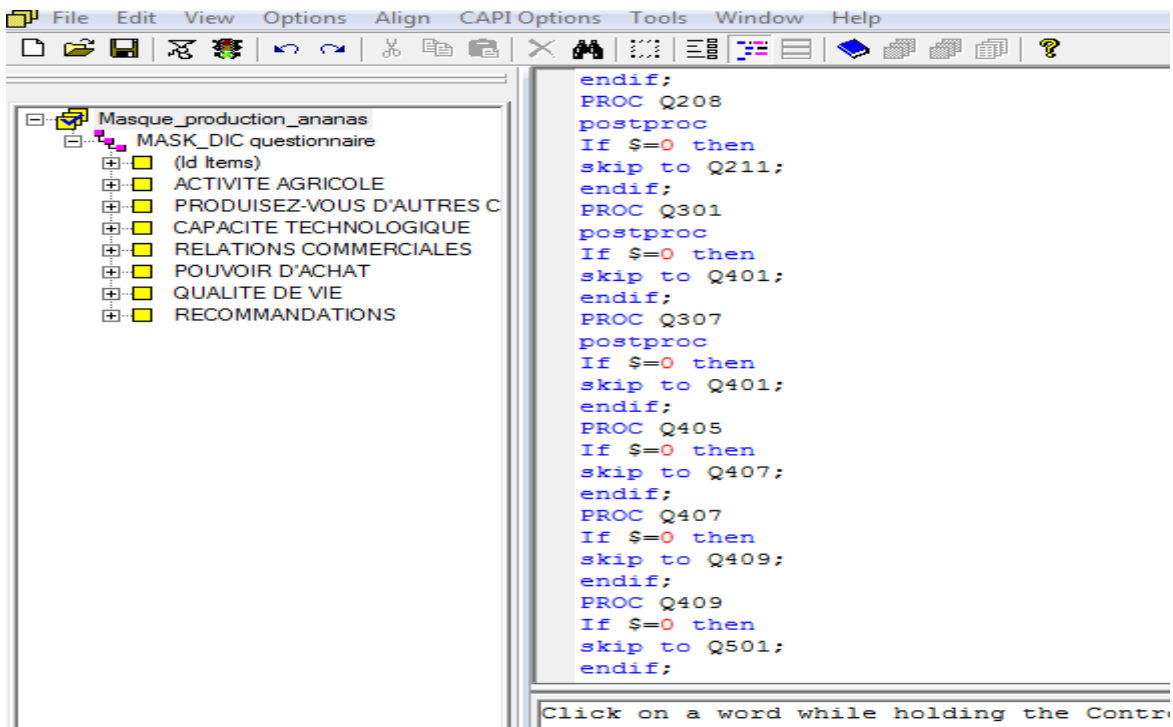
File Edit View Options Align CAPI Options Tools Window Help

Masque_production_ananas
MASK_DIC questionnaire
(Id Items)
ACTIVITE AGRICOLE
PRODUISEZ-VOUS D'AUTRES C
CAPACITE TECHNOLOGIQUE
RELATIONS COMMERCIALES
POUVOIR D'ACHAT
QUALITE DE VIE
RECOMMANDATIONS

endif;
PROC Q208
postproc
If $=0 then
skip to Q211;
endif;
PROC Q301
postproc
If $=0 then
skip to Q401;
endif;
PROC Q307
postproc
If $=0 then
skip to Q401;
endif;
PROC Q405
If $=0 then
skip to Q407;
endif;
PROC Q407
If $=0 then
skip to Q409;
endif;
PROC Q409
If $=0 then
skip to Q501;
endif;

Click on a word while holding the Contr